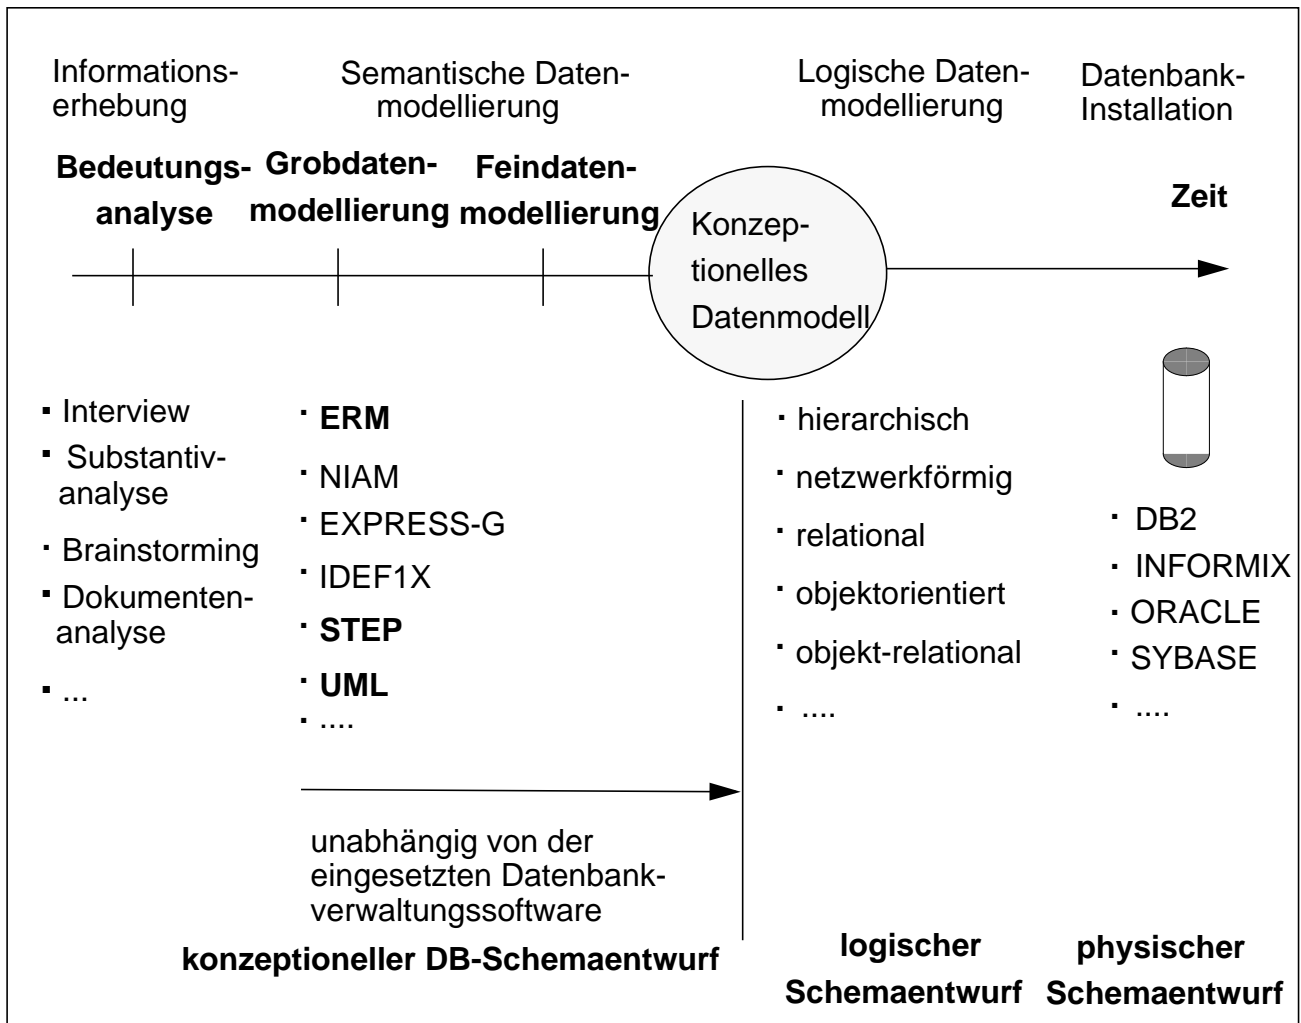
Informationserhebung

Semantische Datenmodellierung

Logische Datenmodellierung

Datenbank-Installation

**Bedeutungsanalyse**

**Grobdatenmodellierung**

**Feindatenmodellierung**

Konzeptionelles Datenmodell

**Zeit**

- Interview
- Substantivanalyse
- Brainstorming
- Dokumentenanalyse
- ...

- **ERM**
- NIAM
- EXPRESS-G
- IDEF1X
- **STEP**
- **UML**
- ....

- hierarchisch
- netzwerkförmig
- relational
- objektorientiert
- objekt-relational
- ....

- DB2
- INFORMIX
- ORACLE
- SYBASE
- ....

unabhängig von der eingesetzten Datenbankverwaltungssoftware

**konzeptioneller DB-Schemaentwurf**

**logischer Schemaentwurf**

**physischer Schemaentwurf**